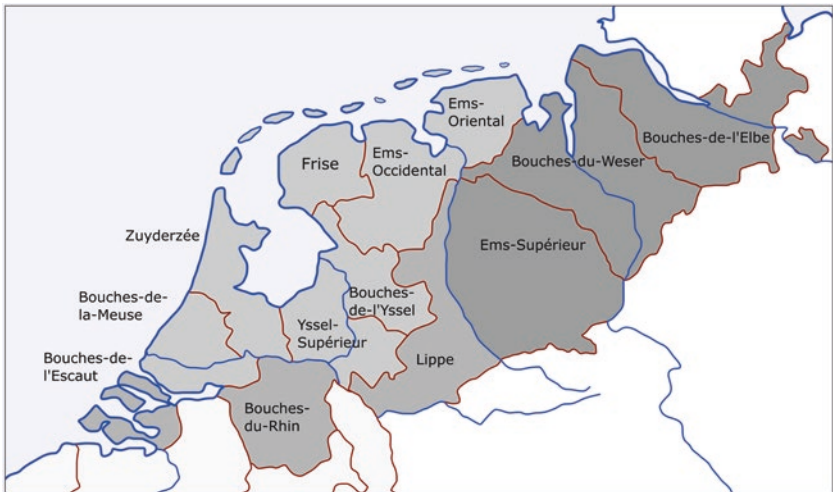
Ems-Oriental

Bouches-de-l'Elbe

Frise

Ems-Occidental

Bouches-du-Weser

Zuyderzée

Ems-Supérieur

Bouches-de-la-Meuse

Bouches-de-l'Yssel

Yssel-Supérieur

Bouches-de-l'Escaut

Lippe

Bouches-du-Rhin